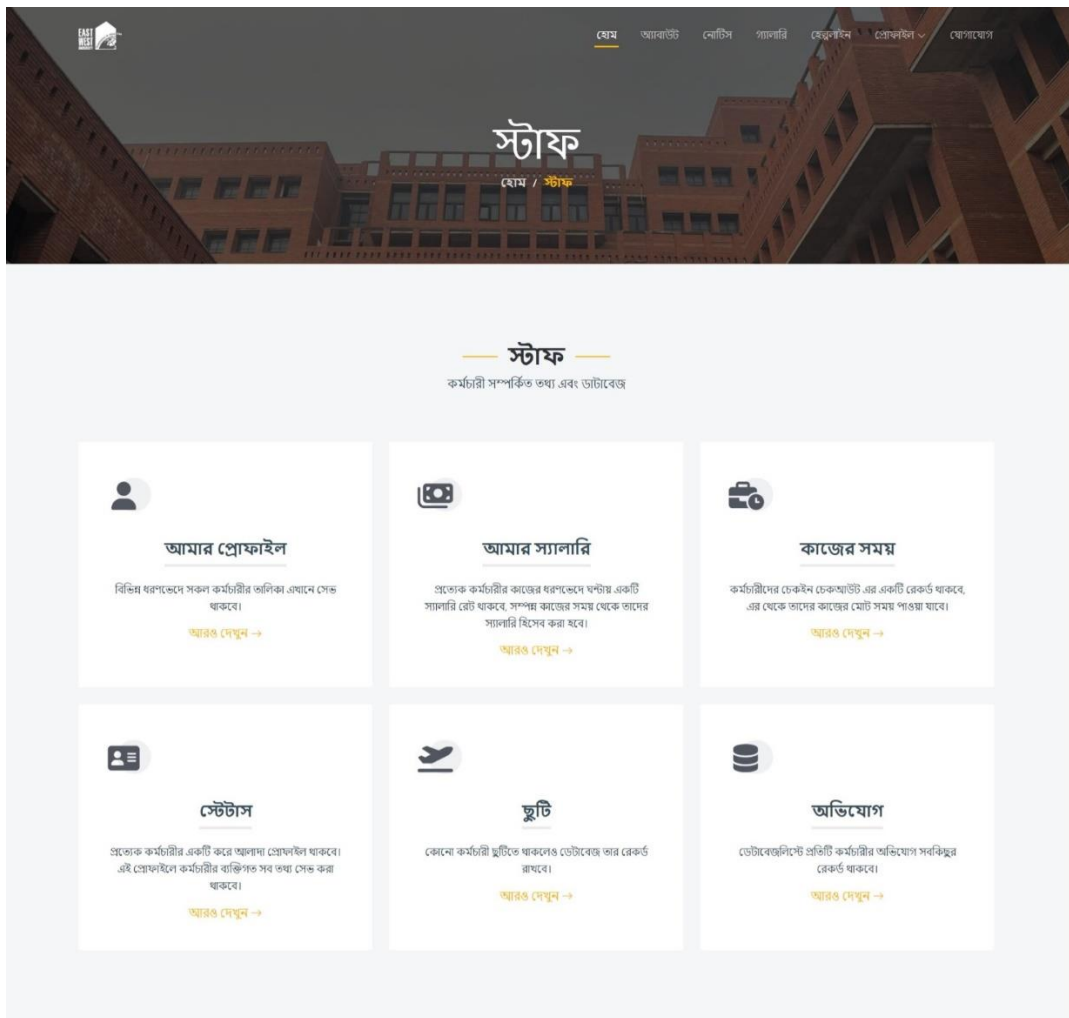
EAST WEST

হোম আ্যাবাউট নোটিস গ্যালারি হেল্পলাইন প্রোফাইল যোগাযোগ

স্টাফ

হোম / স্টাফ

স্টাফ

কর্মচারী সম্পর্কিত তথ্য এবং ডাটাবেজ

আমার প্রোফাইল

বিভিন্ন ধরণভেদে সকল কর্মচারীর তালিকা এখানে সেভ থাকবে।

আরও দেখুন →

আমার স্যালারি

প্রত্যেক কর্মচারীর কাজের ধরণভেদে ঘন্টায় একটি স্যালারি রেট থাকবে, সম্পন্ন কাজের সময় থেকে তাদের স্যালারি হিসেব করা হবে।

আরও দেখুন →

কাজের সময়

কর্মচারীদের চেকইন চেকআউট এর একটি রেকর্ড থাকবে, এর থেকে তাদের কাজের মোট সময় পাওয়া যাবে।

আরও দেখুন →

স্টেটাস

প্রত্যেক কর্মচারীর একটি করে আলাদা প্রোফাইল থাকবে। এই প্রোফাইলে কর্মচারীর ব্যক্তিগত সব তথ্য সেভ করা থাকবে।

আরও দেখুন →

ছুটি

কোনো কর্মচারী ছুটিতে থাকলেও ডেটাবেজ তার রেকর্ড রাখবে।

আরও দেখুন →

অভিযোগ

ডেটাবেজলিস্টে প্রতিটি কর্মচারীর অভিযোগ সবকিছুর রেকর্ড থাকবে।

আরও দেখুন →